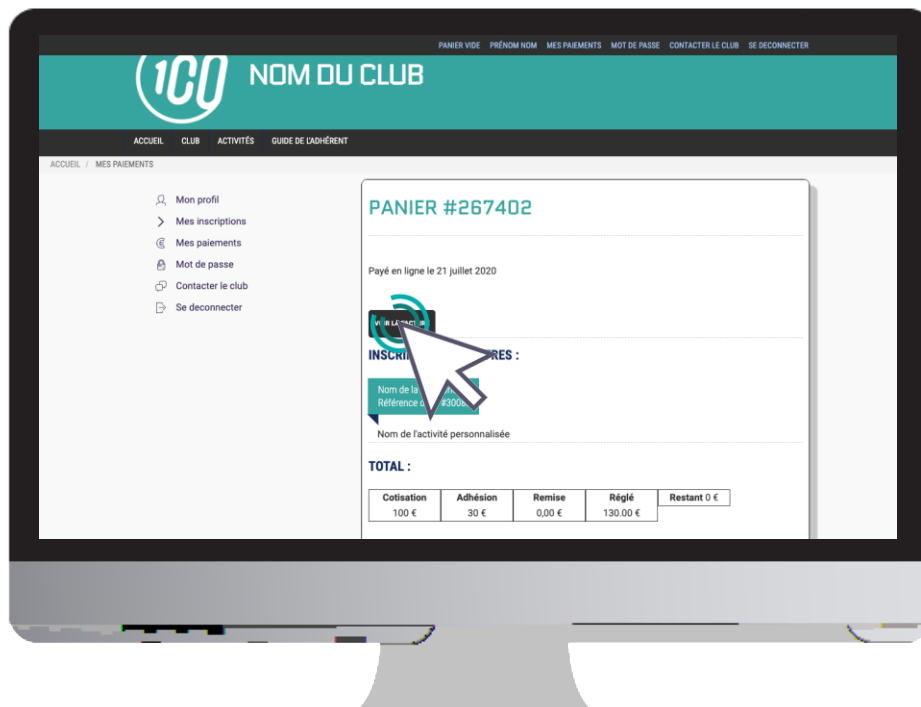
PANIER VIDE PRÉNOM NOM MES PAIEMENTS MOT DE PASSE CONTACTER LE CLUB SE DECONNECTER

1C0 NOM DU CLUB

ACCUEIL CLUB ACTIVITÉS GUIDE DE L'ADHÉRENT

ACCUEIL / MES PAIEMENTS

Mon profil
Mes inscriptions
Mes paiements
Mot de passe
Contacter le club
Se deconnecter

PANIER #267402

Payé en ligne le 21 juillet 2020

VOIR LA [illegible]

INSCRI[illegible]RES :

Nom de la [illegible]
Référence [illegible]#300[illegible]

Nom de l'activité personnalisée

TOTAL :

| Cotisation | Adhésion | Remise | Réglé |
|---|---|---|---|
| 100 € | 30 € | 0,00 € | 130.00 € |

Restant 0 €